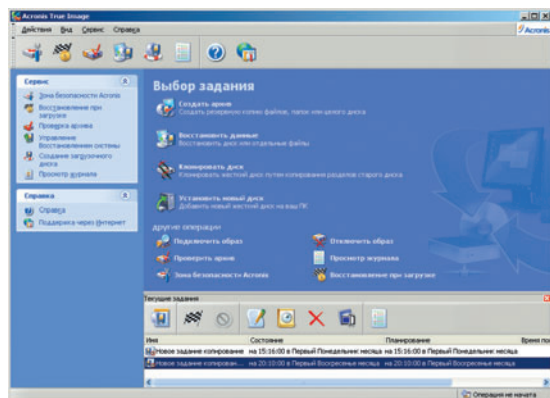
Acronis True Image

Действия Вид Сервис Справка

Acronis

Сервис

Зона безопасности Acronis

Восстановление при загрузке

Проверка архива

Управление Восстановлением системы

Создание загрузочного диска

Просмотр журнала

Справка

Справка

Поддержка через Интернет

Выбор задания

Создать архив

Создать резервную копию файлов, папок или целого диска

Восстановить данные

Восстановить диск или отдельные файлы

Клонировать диск

Клонировать жесткий диск путем копирования разделов старого диска

Установить новый диск

Добавить новый жесткий диск на ваш ПК

Другие операции

Подключить образ

Отключить образ

Проверить архив

Просмотр журнала

Зона безопасности Acronis

Восстановление при загрузке

Текущие задания

| Имя | Состояние | Планирование | Время по |
|---|---|---|---|
| Новое задание копирование | на 15:16:00 в Первый Понедельник месяца | на 15:16:00 в Первый Понедельник месяца | |
| Новое задание копирован... | на 20:10:00 в Первый Воскресенье месяца | на 20:10:00 в Первый Воскресенье месяца | |

Операция не начата